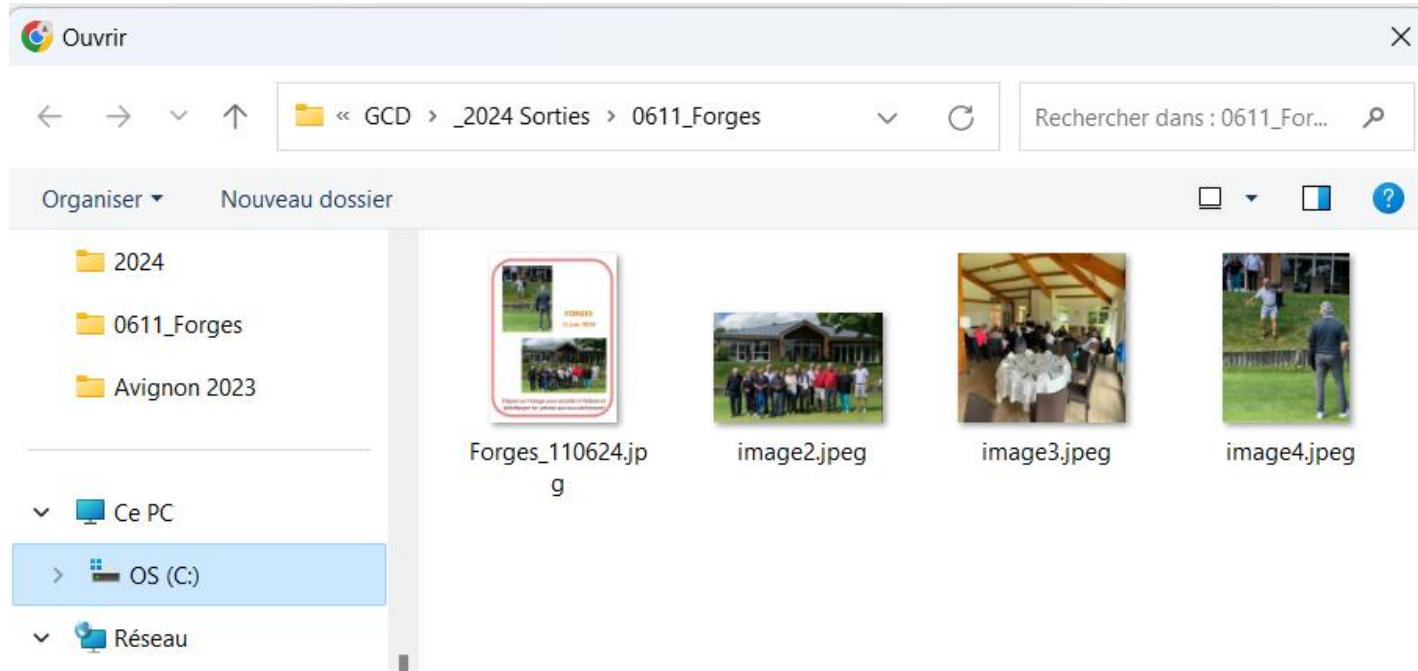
Ouvrir

« GCD › _2024 Sorties › 0611_Forges

Rechercher dans : 0611_For...

Organiser ▾ Nouveau dossier

2024

0611_Forges

Avignon 2023

Ce PC

OS (C:)

Réseau

FORGES

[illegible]

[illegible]

Forges_110624.jpg

image2.jpeg

image3.jpeg

image4.jpeg